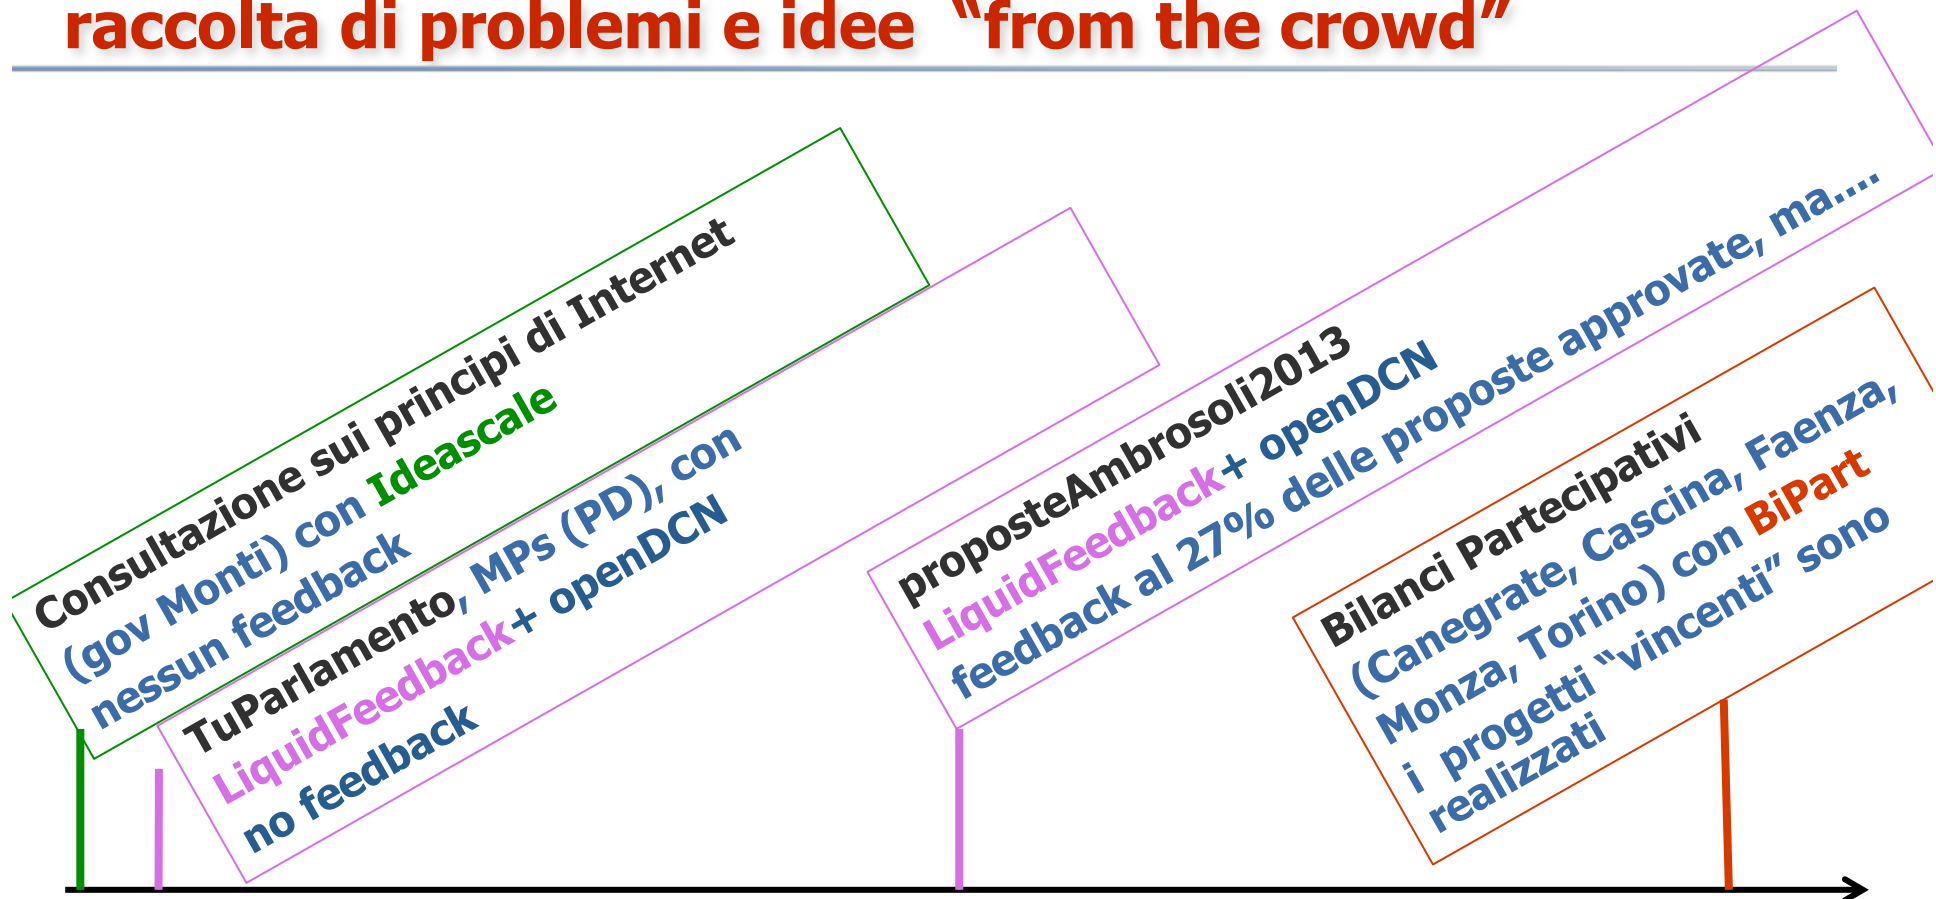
raccolta di problemi e idee “from the crowd”

Consultazione sui principi di Internet (gov Monti) con Ideascale nessun feedback

TuParlamento, MPs (PD), con LiquidFeedback+ openDCN no feedback

proposteAmbrosoli2013 LiquidFeedback+ openDCN feedback al 27% delle proposte approvate, ma....

Bilanci Partecipativi (Canegrate, Cascina, Faenza, Monza, Torino) con BiPart i progetti “vincenti” sono realizzati